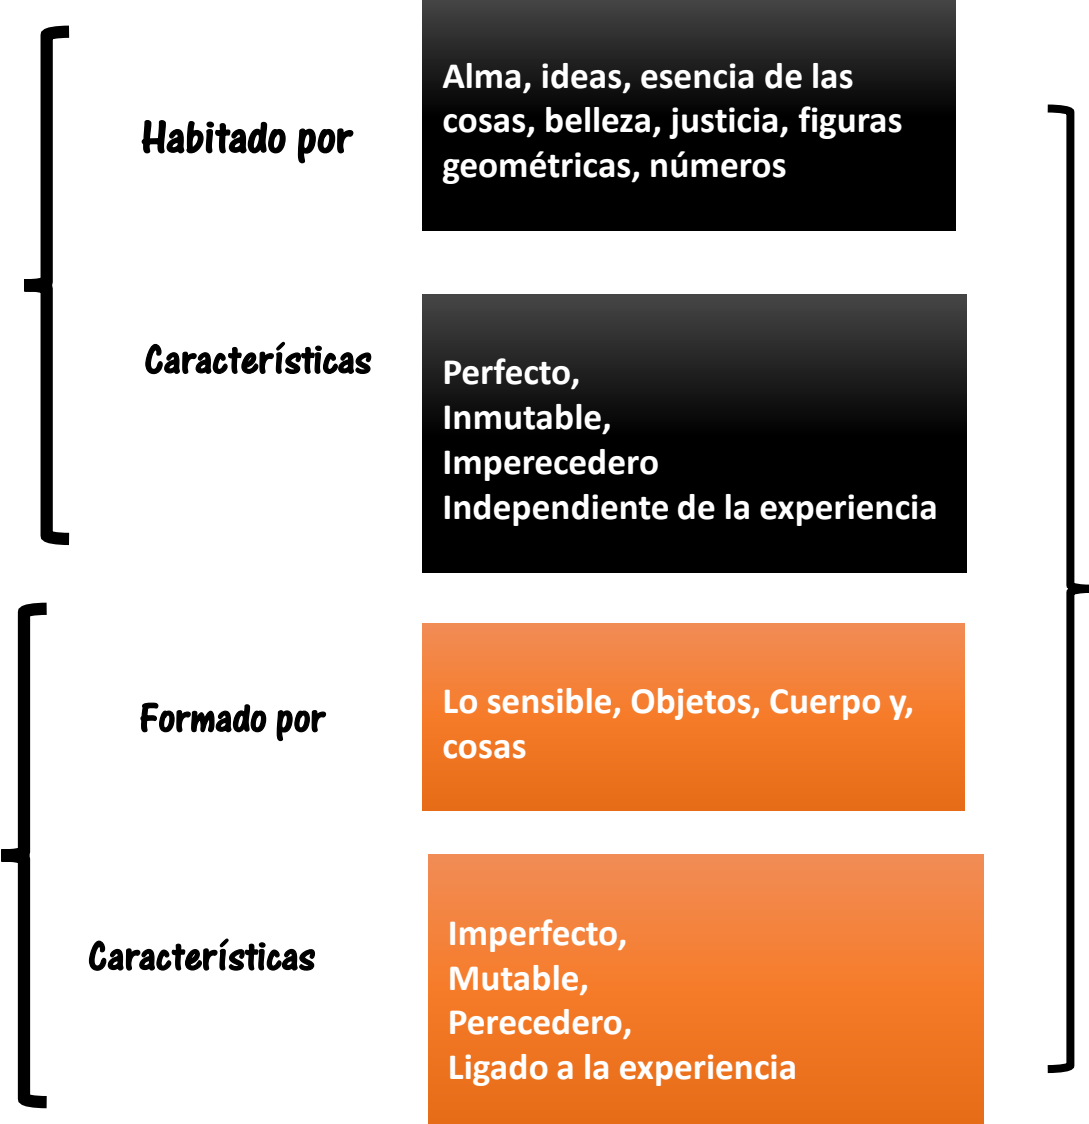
Habitado por

Alma, ideas, esencia de las cosas, belleza, justicia, figuras geométricas, números

Características

Perfecto,
Inmutable,
Imperecedero
Independiente de la experiencia

Formado por

Lo sensible, Objetos, Cuerpo y, cosas

Características

Imperfecto,
Mutable,
Perecedero,
Ligado a la experiencia